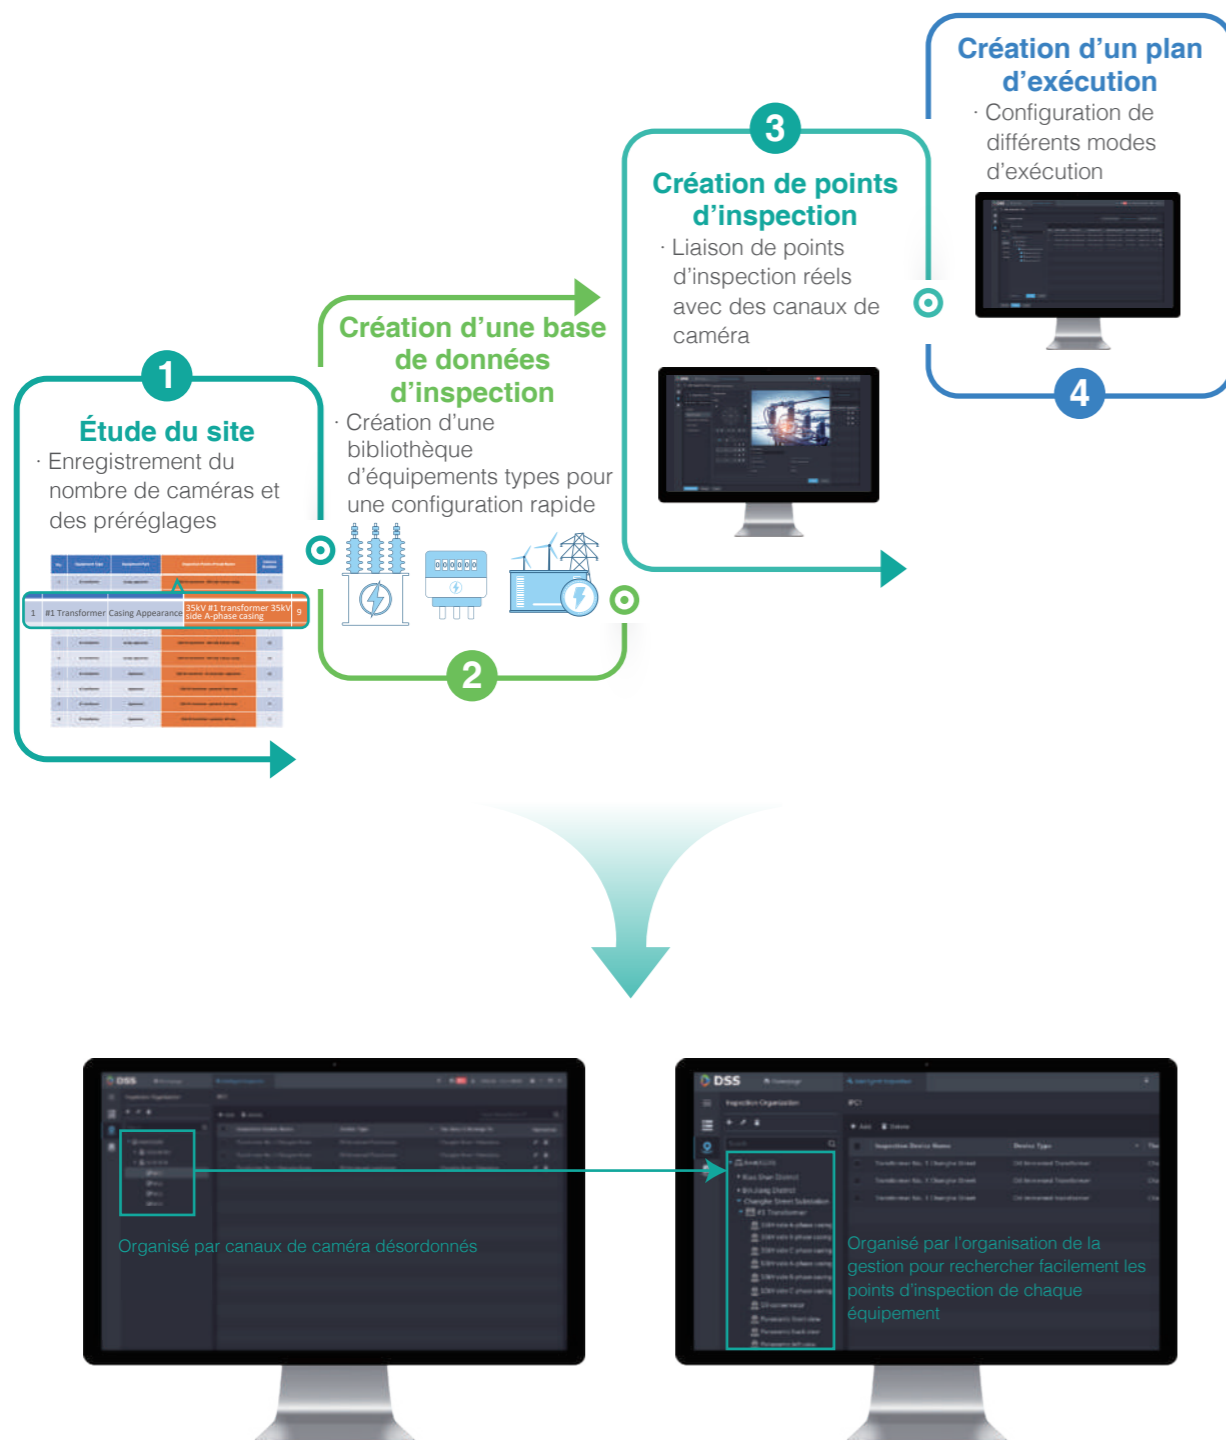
Création d'un plan d'exécution
· Configuration de différents modes d'exécution

3
Création de points d'inspection
· Liaison de points d'inspection réels avec des canaux de caméra

4

Création d'une base de données d'inspection
· Création d'une bibliothèque d'équipements types pour une configuration rapide

2

1
Étude du site
· Enregistrement du nombre de caméras et des préréglages

| 1 | #1 Transformer | Casing Appearance | 35kV #1 transformer 35kV side A-phase casing | 9 |
|---|---|---|---|---|

DSS

Organisé par canaux de caméra désordonnés

DSS

Organisé par l'organisation de la gestion pour rechercher facilement les points d'inspection de chaque équipement